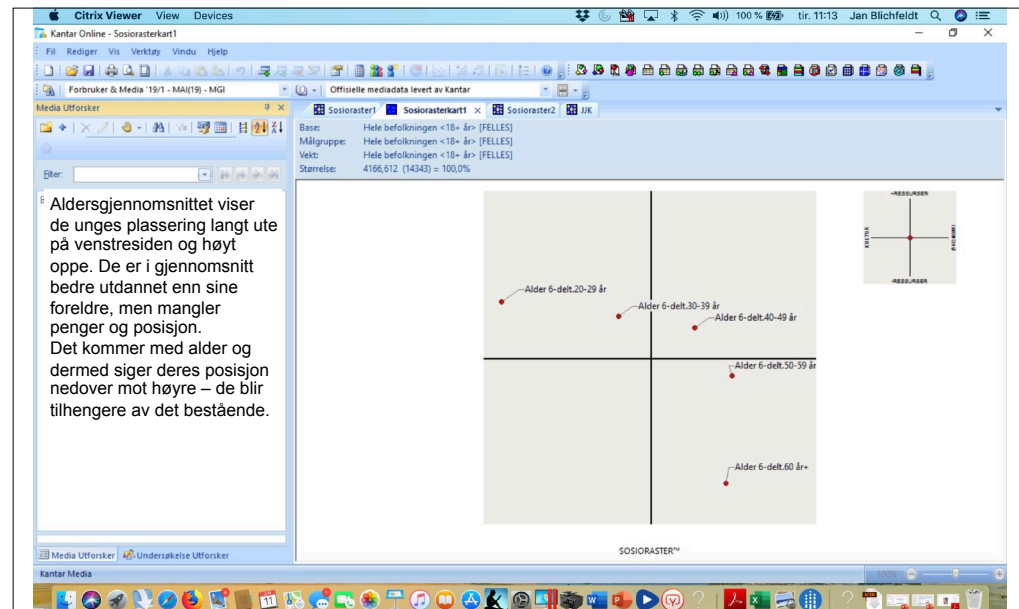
Citrix Viewer View Devices
100 % tir. 11:13 Jan Blichfeldt

Kantar Online - Sosiorasterkart1

Fil Rediger Vis Verktøy Vindu Hjelp

Forbruker & Media '19/1 - MAI(19) - MGI
Offisielle mediadata levert av Kantar

Media Utforsker

Filter:

Sosioraster1 Sosiorasterkart1 Sosioraster2 JJK

Base: Hele befolkningen <18+ år> [FELLES]
Målgruppe: Hele befolkningen <18+ år> [FELLES]
Vekt: Hele befolkningen <18+ år> [FELLES]
Størrelse: 4166,612 (14343) = 100,0%

Aldersgjennomsnittet viser de unges plassering langt ute på venstresiden og høyt oppe. De er i gjennomsnitt bedre utdannet enn sine foreldre, men mangler penger og posisjon.
Det kommer med alder og dermed siger deres posisjon nedover mot høyre – de blir tilhengere av det bestående.

Alder 6-delt.20-29 år
Alder 6-delt.30-39 år
Alder 6-delt.40-49 år
Alder 6-delt.50-59 år
Alder 6-delt.60 år+

+RESSURSER
-RESSURSER
KULTUR
ØKONOMI

SOSIORASTER™

Media Utforsker Undersøkelse Utforsker

Kantar Media

100%